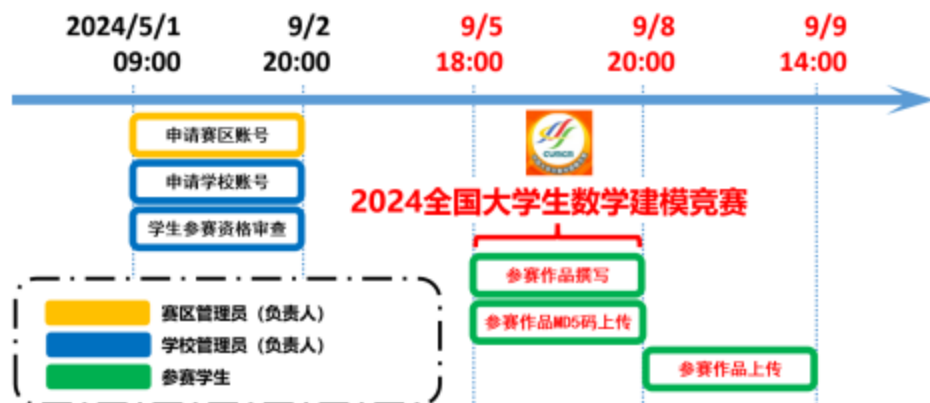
2024/5/1
09:00

9/2
20:00

9/5
18:00

9/8
20:00

9/9
14:00

申请赛区账号

申请学校账号

学生参赛资格审查

CUMCM

2024全国大学生数学建模竞赛

参赛作品撰写

参赛作品MD5码上传

参赛作品上传

赛区管理员（负责人）

学校管理员（负责人）

参赛学生